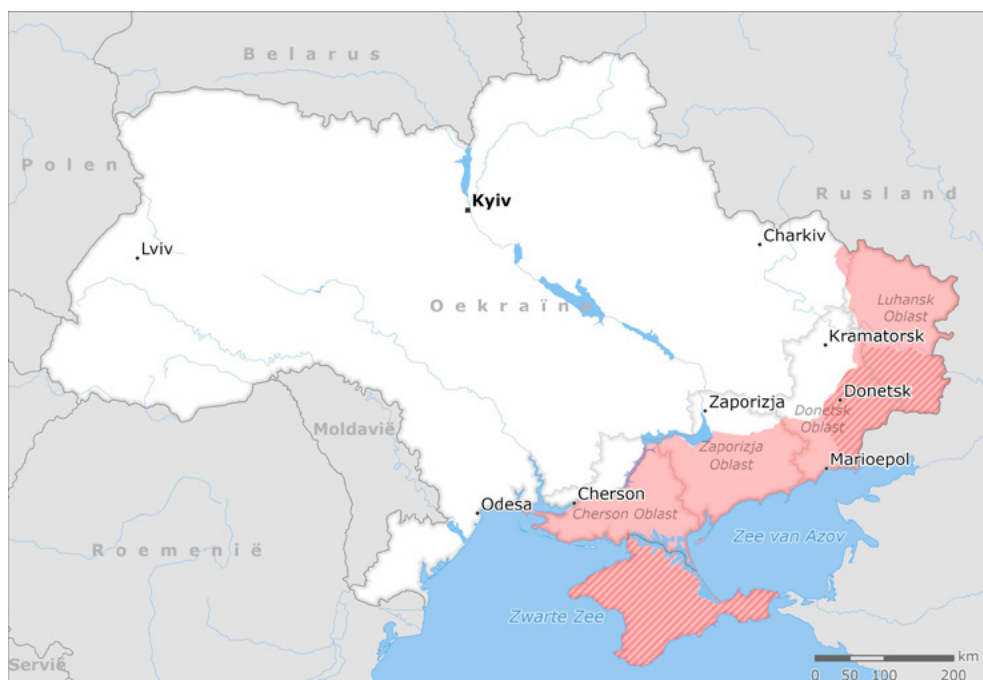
Belarus

Polen

Rusland

Kyiv

Lviv

Charkiv

Oekraïne

Luhansk Oblast

Kramatorsk

Donetsk

Donetsk Oblast

Zaporizja

Zaporizja Oblast

Marioepol

Moldavië

Odesa

Cherson

Cherson Oblast

Zee van Azov

Roemenië

Zwarte Zee

Servië

km
0 50 100 200